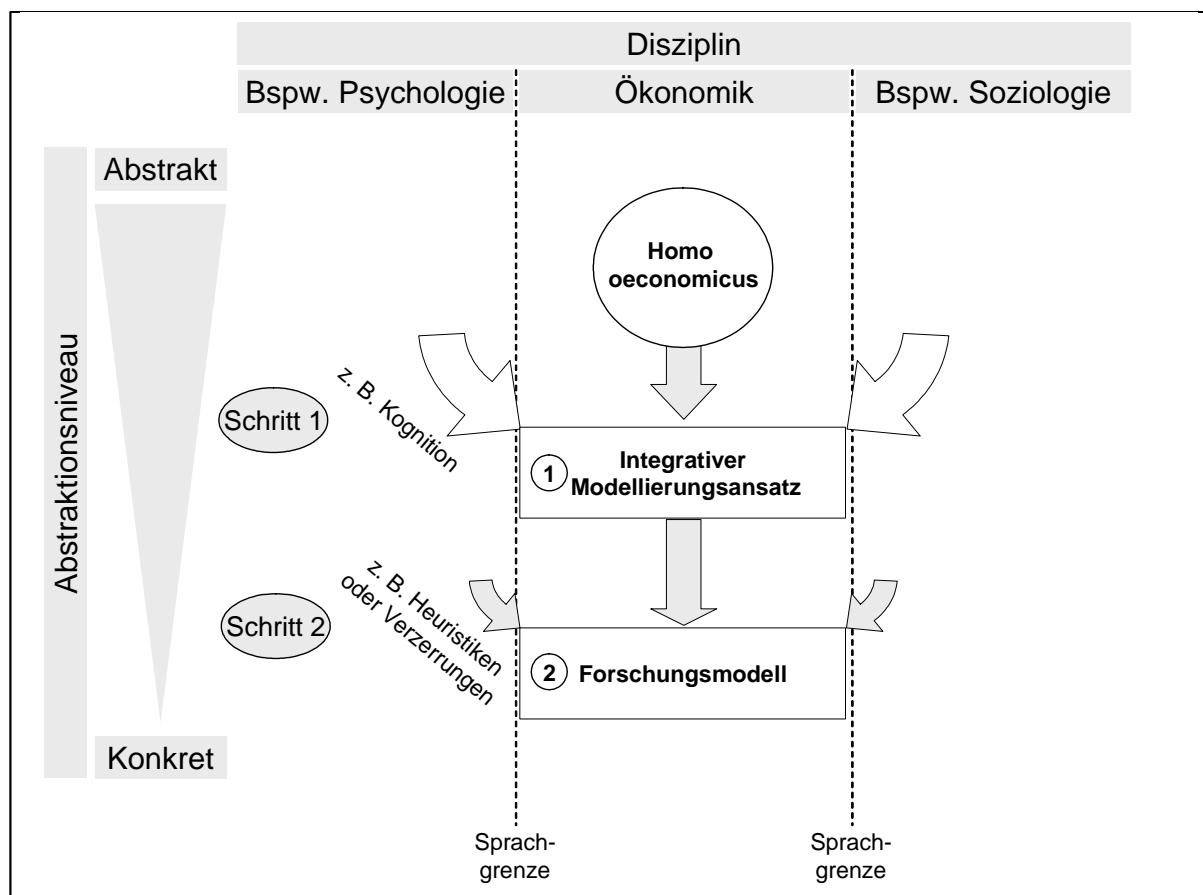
Disziplin

Bspw. Psychologie

Ökonomik

Bspw. Soziologie

Abstraktionsniveau

Abstrakt

Homo oeconomicus

z. B. Kognition

Schritt 1

1 Integrativer Modellierungsansatz

z. B. Heuristiken oder Verzerrungen

Schritt 2

2 Forschungsmodell

Konkret

Sprach-grenze

Sprach-grenze